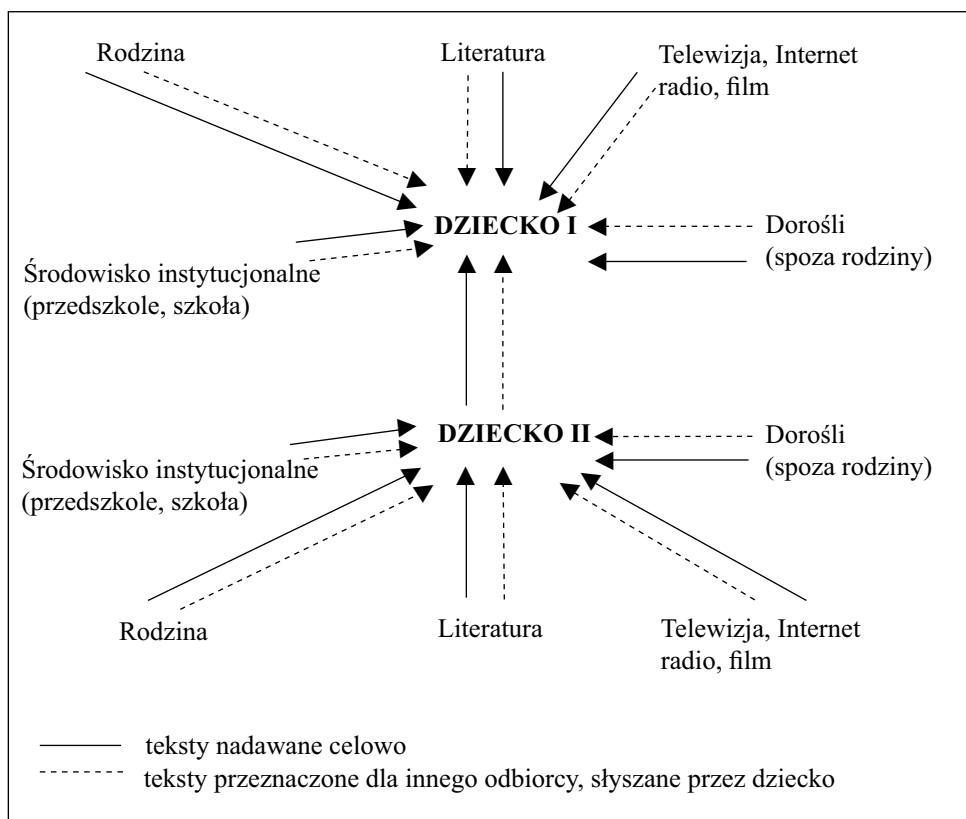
Rodzina

Literatura

Telewizja, Internet radio, film

DZIECKO I

Dorośli (spoza rodziny)

Środowisko instytucjonalne (przedszkole, szkoła)

DZIECKO II

Dorośli (spoza rodziny)

Środowisko instytucjonalne (przedszkole, szkoła)

Rodzina

Literatura

Telewizja, Internet radio, film

teksty nadawane celowo

teksty przeznaczone dla innego odbiorcy, słyszane przez dziecko